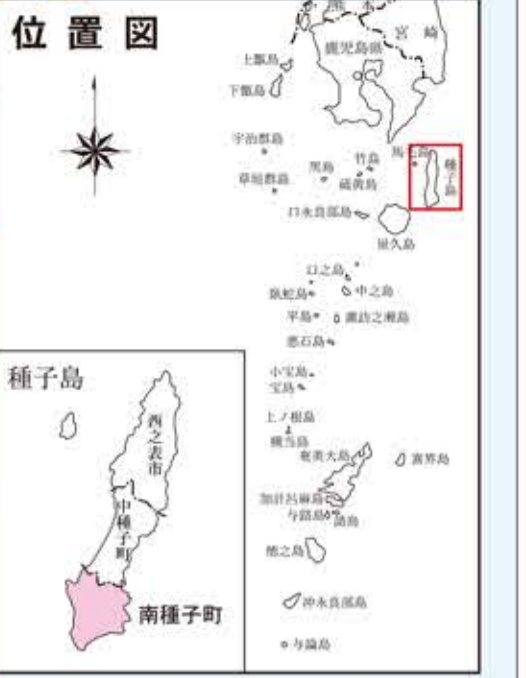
位置図

熊本
宮崎
鹿児島県
上甑島
下甑島
宇治群島
草垣群島
黒島
竹島
硫黄島
馬毛島
種子島
口永良部島
屋久島
口之島
臥蛇島
中之島
平島
諏訪之瀬島
悪石島
小宝島
宝島
上ノ根島
横当島
奄美大島
喜界島
加計呂麻島
与路島
請島
徳之島
沖永良部島
与論島

種子島
西之表市
中種子町
南種子町